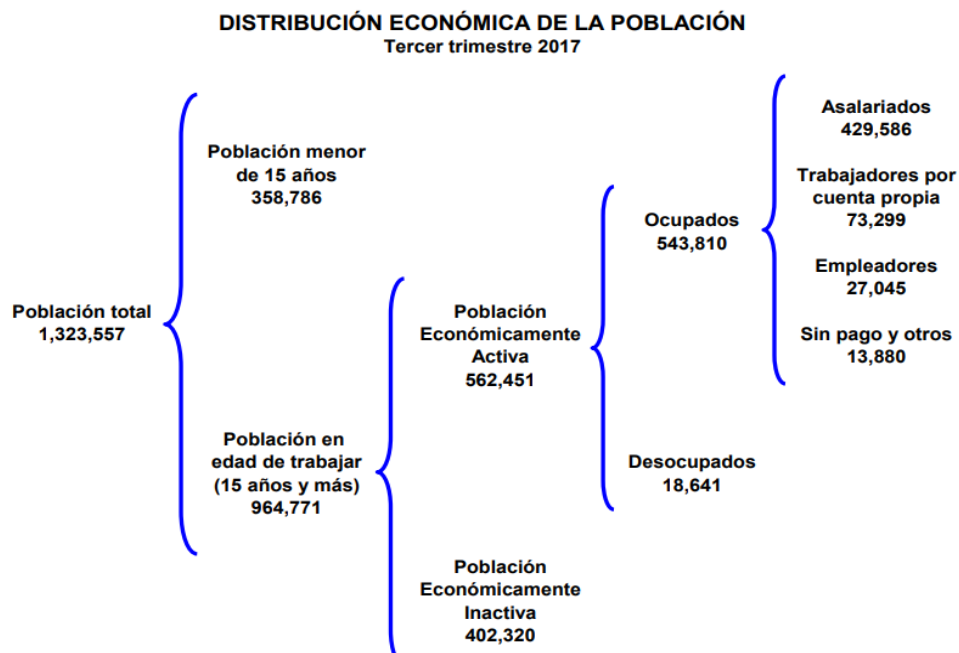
DISTRIBUCIÓN ECONÓMICA DE LA POBLACIÓN
Tercer trimestre 2017

Población total
1,323,557

Población menor de 15 años
358,786

Población en edad de trabajar (15 años y más)
964,771

Población Económicamente Activa
562,451

Población Económicamente Inactiva
402,320

Ocupados
543,810

Desocupados
18,641

Asalariados
429,586

Trabajadores por cuenta propia
73,299

Empleadores
27,045

Sin pago y otros
13,880